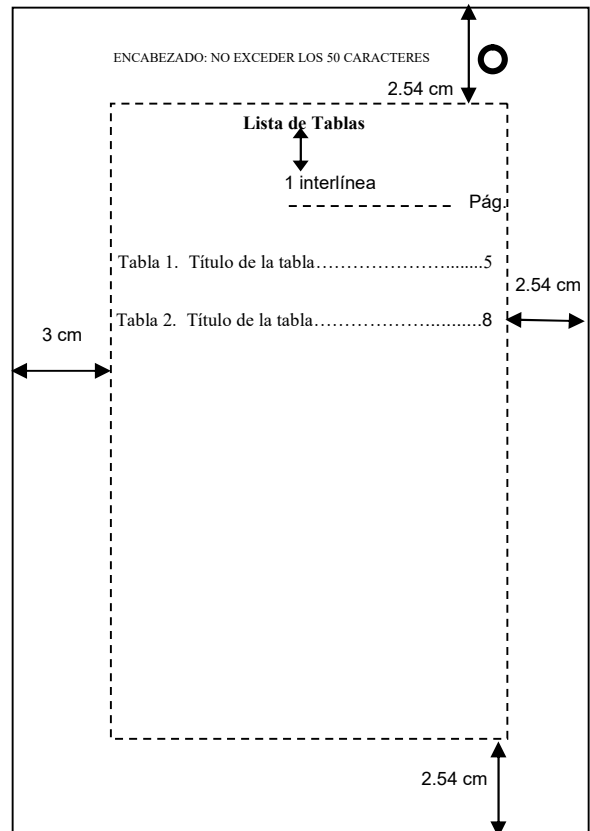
ENCABEZADO: NO EXCEDER LOS 50 CARACTERES

2.54 cm

Lista de Tablas

1 interlínea

Pág.

Tabla 1. Título de la tabla…………………........5

2.54 cm

Tabla 2. Título de la tabla……………….........8

3 cm

2.54 cm